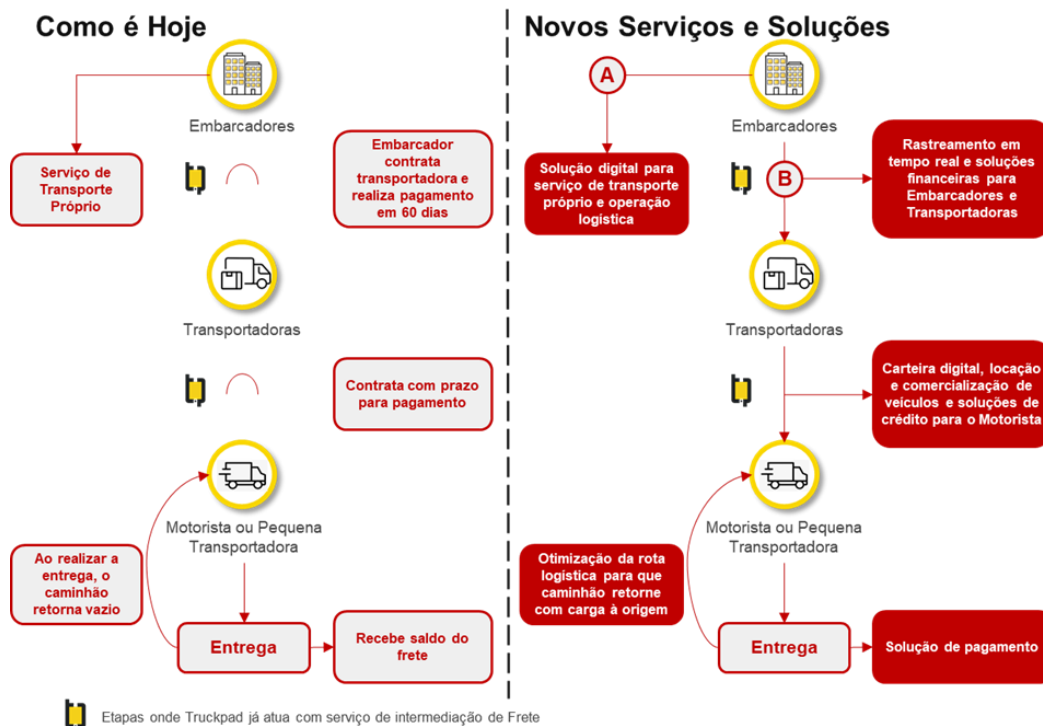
Como é Hoje

Embarcadores

Serviço de Transporte Próprio

Embarcador contrata transportadora e realiza pagamento em 60 dias

Transportadoras

Contrata com prazo para pagamento

Motorista ou Pequena Transportadora

Ao realizar a entrega, o caminhão retorna vazio

Entrega

Recebe saldo do frete

Novos Serviços e Soluções

A

Embarcadores

Solução digital para serviço de transporte próprio e operação logística

B

Rastreamento em tempo real e soluções financeiras para Embarcadores e Transportadoras

Transportadoras

Carteira digital, locação e comercialização de veículos e soluções de crédito para o Motorista

Motorista ou Pequena Transportadora

Otimização da rota logística para que caminhão retorne com carga à origem

Entrega

Solução de pagamento

Etapas onde Truckpad já atua com serviço de intermediação de Frete